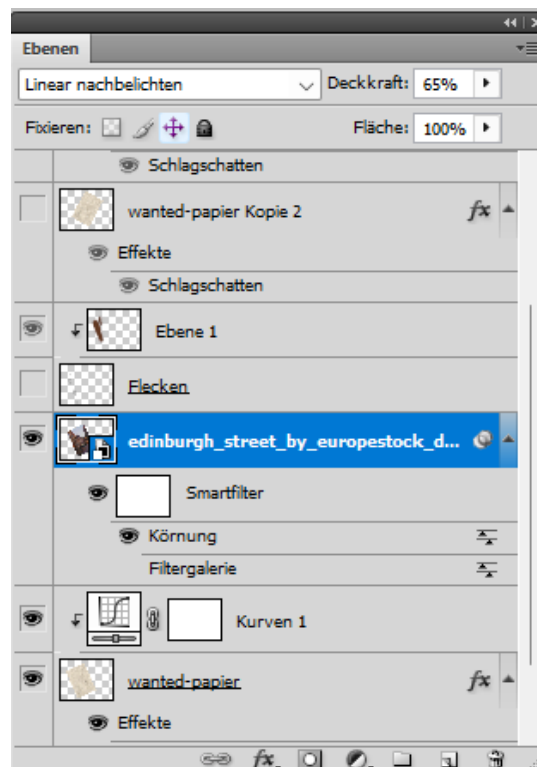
Ebenen

Linear nachbelichten

Deckkraft: 65%

Fixieren:

Fläche: 100%

Schlagschatten

wanted-papier Kopie 2

fx

Effekte

Schlagschatten

Ebene 1

Flecken

edinburgh_street_by_europestock_d...

Smartfilter

Körnung

Filtergalerie

Kurven 1

wanted-papier

fx

Effekte

fx